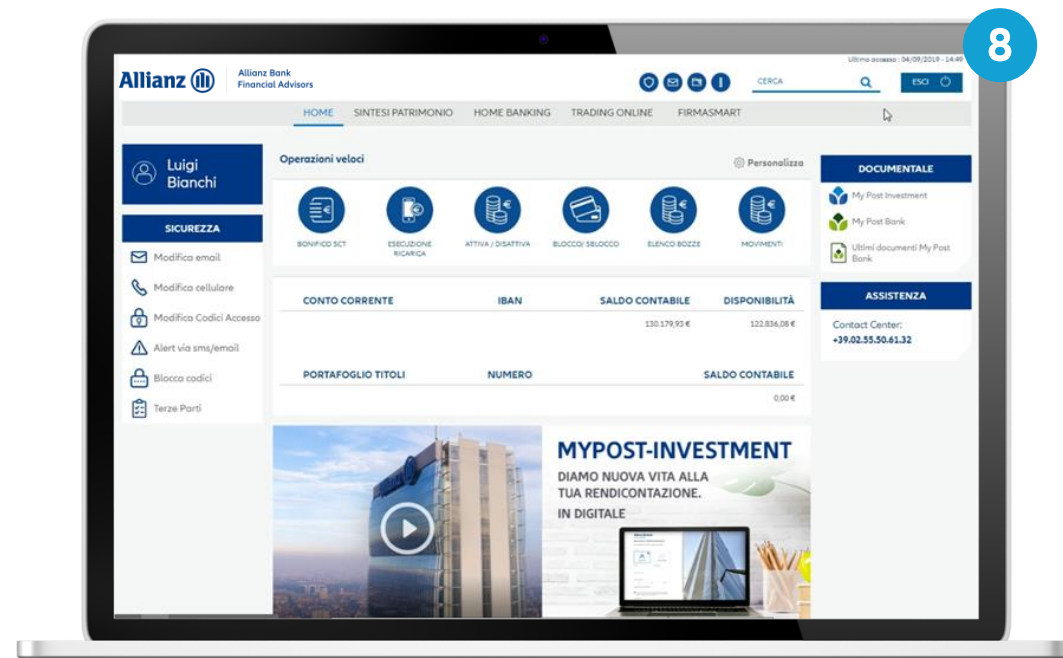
8

Ultimo accesso : 04/09/2019 - 14:49

Allianz

Allianz Bank
Financial Advisors

CERCA

ESCI

HOME SINTESI PATRIMONIO HOME BANKING TRADING ONLINE FIRMASMART

Luigi
Bianchi

SICUREZZA

Modifica email

Modifica cellulare

Modifica Codici Accesso

Alert via sms/email

Blocco codici

Terze Parti

Operazioni veloci

Personalizza

BONIFICO SCT

ESECUZIONE RICARICA

ATTIVA / DISATTIVA

BLOCCO/ SBLOCCO

ELENCO BOZZE

MOVIMENTI

| CONTO CORRENTE | IBAN | SALDO CONTABILE | DISPONIBILITÀ |
|---|---|---|---|
| | | 130.179,93 € | 122.836,08 € |

| PORTAFOGLIO TITOLI | NUMERO | SALDO CONTABILE |
|---|---|---|
| | | 0,00 € |

MYPOST-INVESTMENT

DIAMO NUOVA VITA ALLA TUA RENDICONTAZIONE.

IN DIGITALE

DOCUMENTALE

My Post Investment

My Post Bank

Ultimi documenti My Post Bank

ASSISTENZA

Contact Center:
+39.02.55.50.61.32